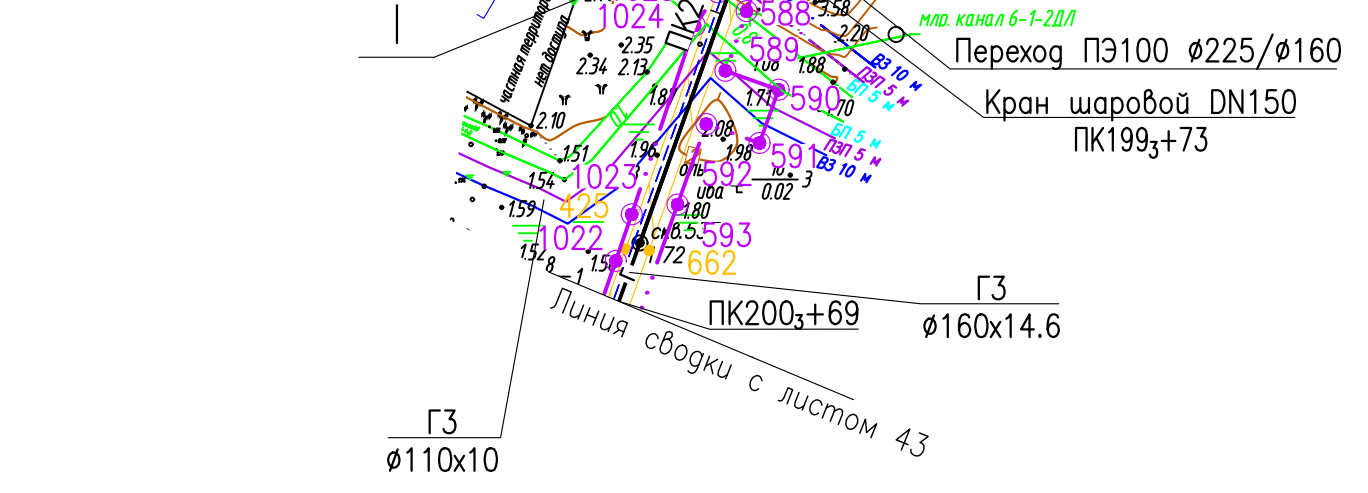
1024
588
3.58
млр. канал 6-1-2ДЛ
2.20
Переход ПЭ100 Ø225/Ø160
частная территория
нет доступа
2.35
2.34
2.13
ПК2
589
1.08
1.88
ВЗ 10 м
ПЗП 5 м
БП 5 м
Кран шаровой DN150
ПК199$_3$+73
1.71
590
2.10
1.8
2.08
БП 5 м
ПЗП 5 м
ВЗ 10 м
1.51
1.96
1.98
591
1023
592
1.54
0.02
3
425
1.59
1.80
1022
593
1.52
662
8
1
1.5
72
Г3
Ø160x14.6
ПК200$_3$+69
Линия сводки с листом 43
Г3
Ø110x10